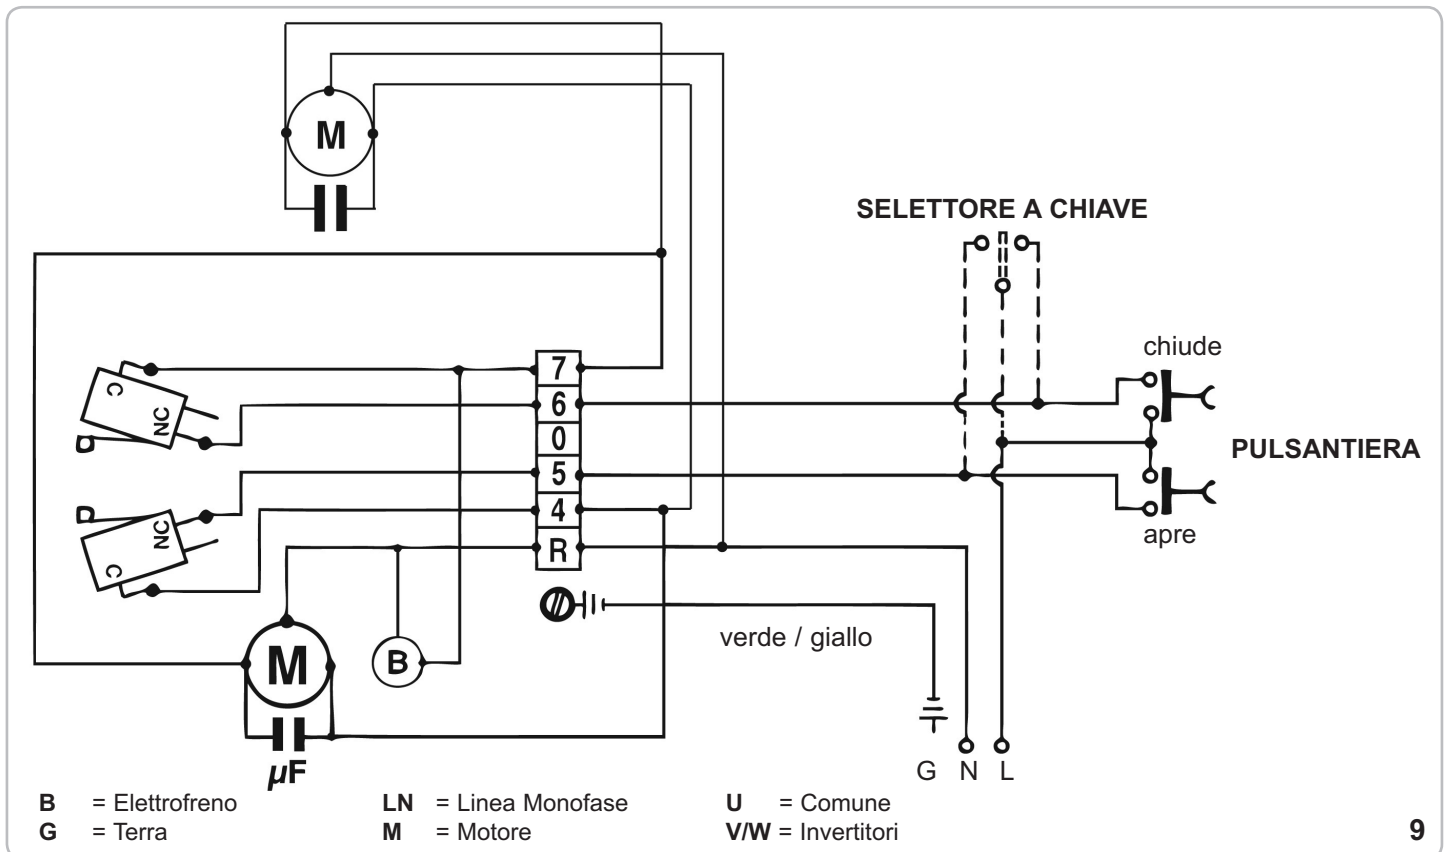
M

SELETTORE A CHIAVE

chiude

C
NC

7
6
0
5
4
R

PULSANTIERA

NC
C

apre

verde / giallo

M

B

$\mu$F

G N L

**B** = Elettrofreno
**G** = Terra

**LN** = Linea Monofase
**M** = Motore

**U** = Comune
**V/W** = Invertitori

9